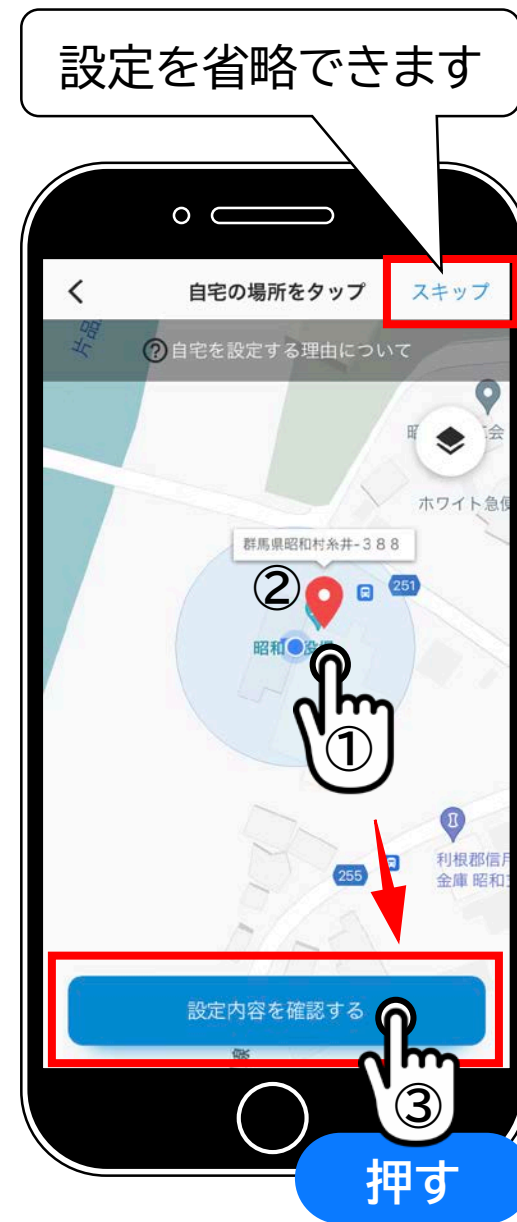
設定を省略できます

自宅の場所をタップ
スキップ

片品

自宅を設定する理由について

昭 会

ホワイト急便

群馬県昭和村糸井-388

②

251

昭和 役場

①

利根郡信用金庫 昭和

255

設定内容を確認する

③

押す